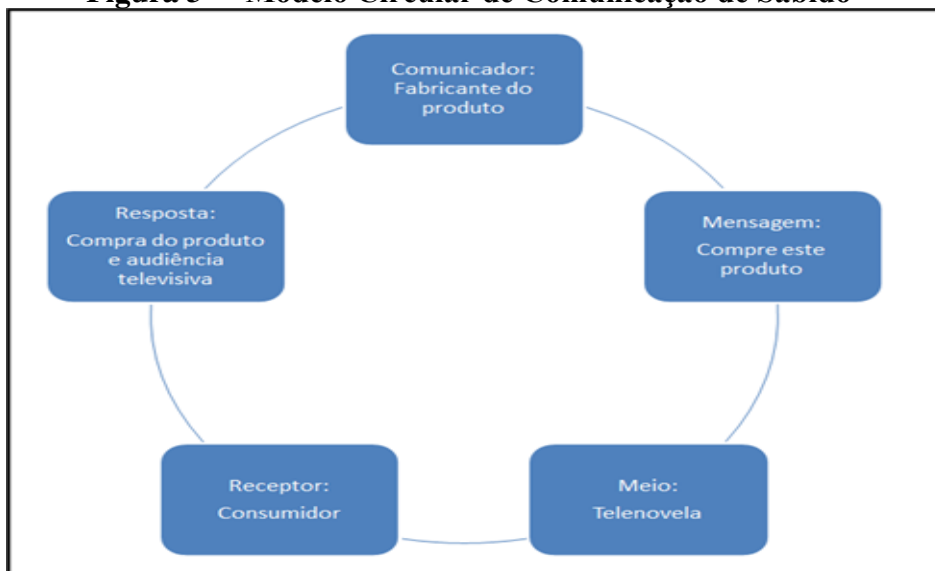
Figura 3 – Modelo Circular de Comunicação de Sabido

Comunicador: Fabricante do produto

Mensagem: Compre este produto

Meio: Telenovela

Receptor: Consumidor

Resposta: Compra do produto e audiência televisiva